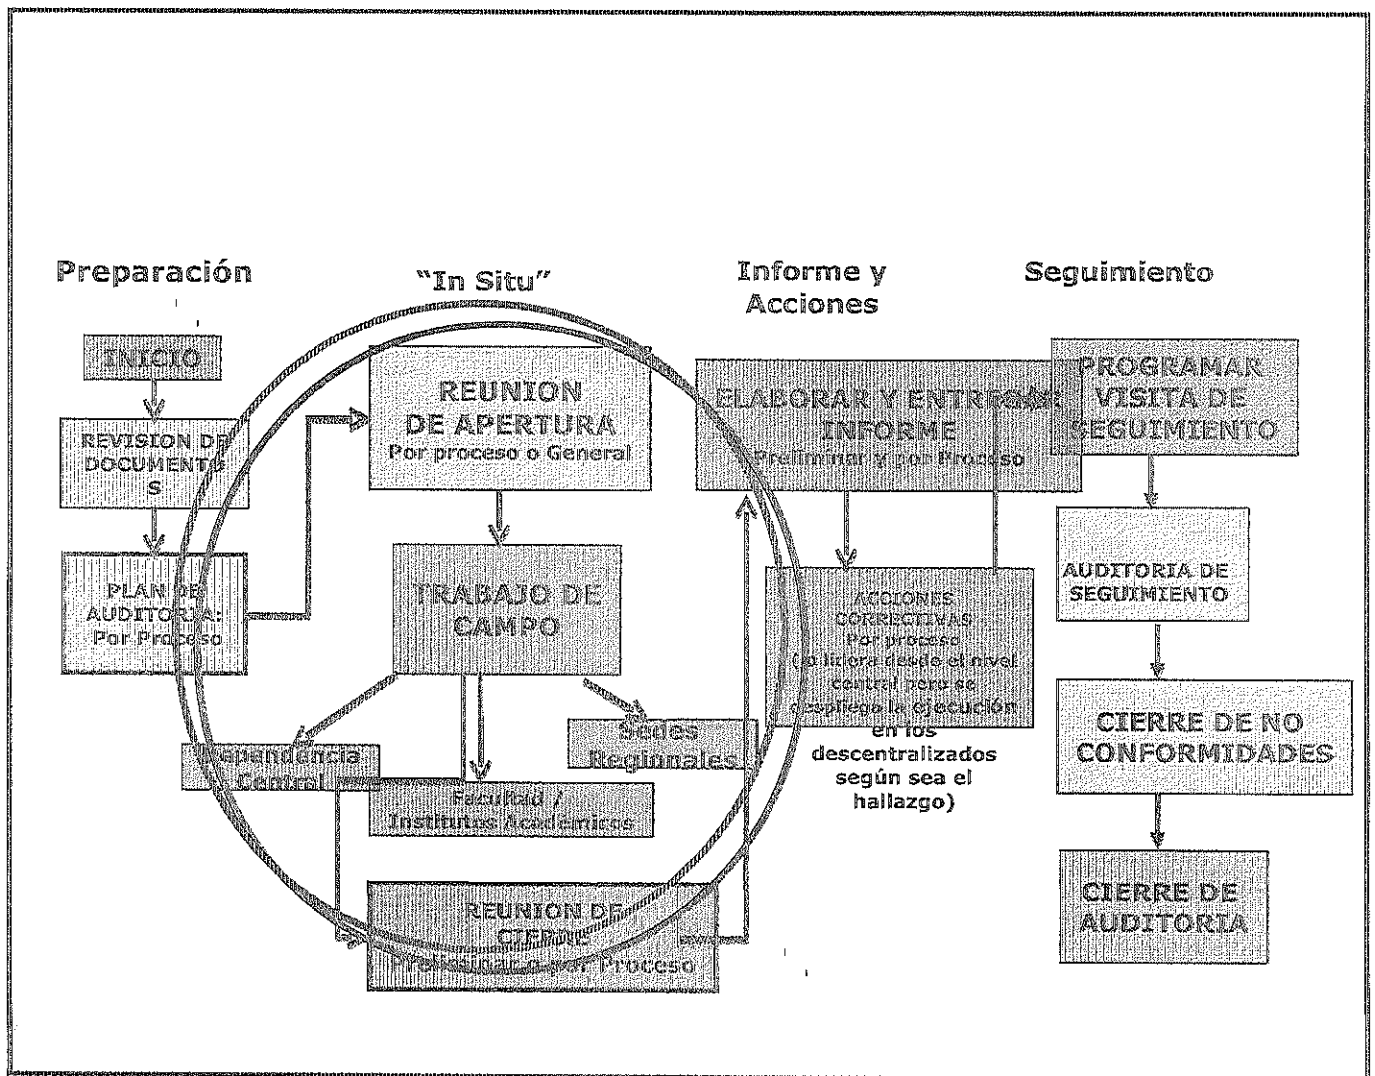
Preparación

"In Situ"

Informe y Acciones

Seguimiento

INICIO

REVISION DE DOCUMENTOS

PLAN DE AUDITORIA: Por Proceso

REUNION DE APERTURA
Por proceso o General

TRABAJO DE CAMPO

Dependencia Central

Facultad / Institutos Académicos

Sedes Regionales

REUNION DE CIERRE
Preliminar y por Proceso

ELABORAR Y ENTREGAR INFORME
Preliminar y por Proceso

ACCIONES CORRECTIVAS
Por proceso
(se elabora desde el nivel central pero se despliega la ejecución en los descentralizados según sea el hallazgo)

PROGRAMAR VISITA DE SEGUIMIENTO

AUDITORIA DE SEGUIMIENTO

CIERRE DE NO CONFORMIDADES

CIERRE DE AUDITORIA